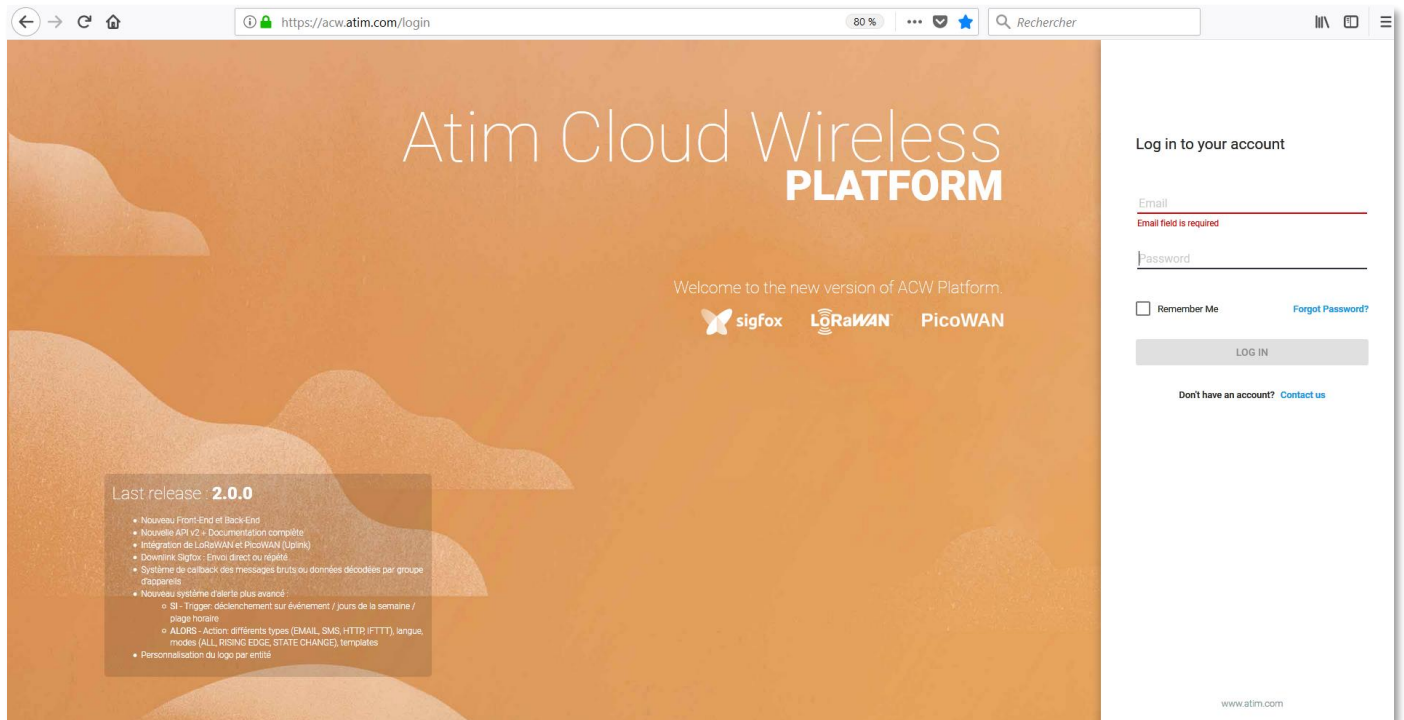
https://acw.atim.com/login

80 %

Rechercher

Atim Cloud Wireless
PLATFORM

Welcome to the new version of ACW Platform.

sigfox LoRaWAN PicoWAN

Last release : 2.0.0

- Nouveau Front-End et Back-End
- Nouvelle API v2 + Documentation complète
- Intégration de LoRaWAN et PicoWAN (Uplink)
- Downlink Sigfox : Envoi direct ou répété
- Système de callback des messages bruts ou données décodées par groupe d'appareils
- Nouveau système d'alerte plus avancé :
  - SI - Trigger: déclenchement sur événement / jours de la semaine / plage horaire
  - ALORS - Action: différents types (EMAIL, SMS, HTTP, IFTTT), langue, modes (ALL, RISING EDGE, STATE CHANGE), templates
- Personnalisation du logo par entité

Log in to your account

Email

Email field is required

Password

Remember Me

Forgot Password?

LOG IN

Don't have an account? Contact us

www.atim.com